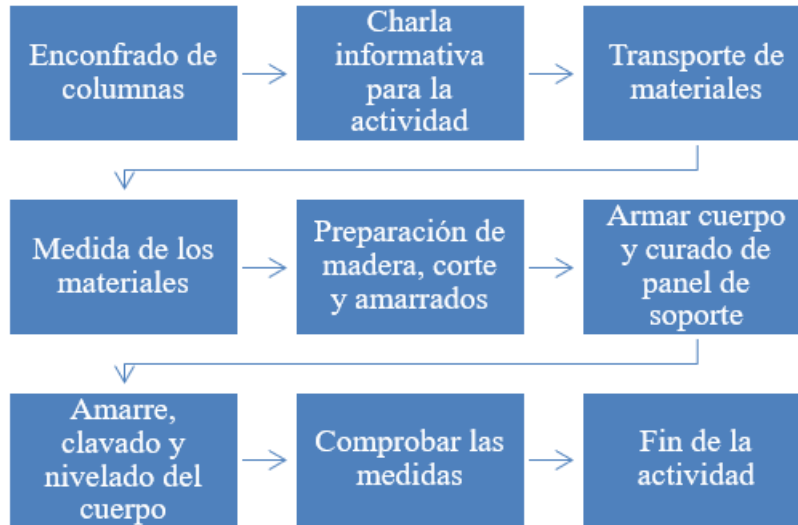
Enconfrado de columnas

Charla informativa para la actividad

Transporte de materiales

Medida de los materiales

Preparación de madera, corte y amarrados

Armar cuerpo y curado de panel de soporte

Amarre, clavado y nivelado del cuerpo

Comprobar las medidas

Fin de la actividad